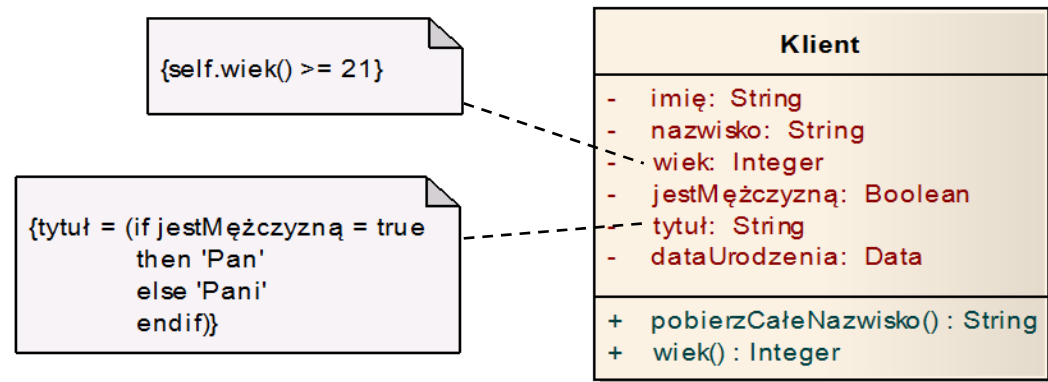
{self.wiek() >= 21}

{tytuł = (if jestMężczyzną = true
then 'Pan'
else 'Pani'
endif)}

Klient

- imię: String
- nazwisko: String
- wiek: Integer
- jestMężczyzną: Boolean
- tytuł: String
- dataUrodzenia: Data

+ pobierzCałeNazwisko() : String
+ wiek() : Integer